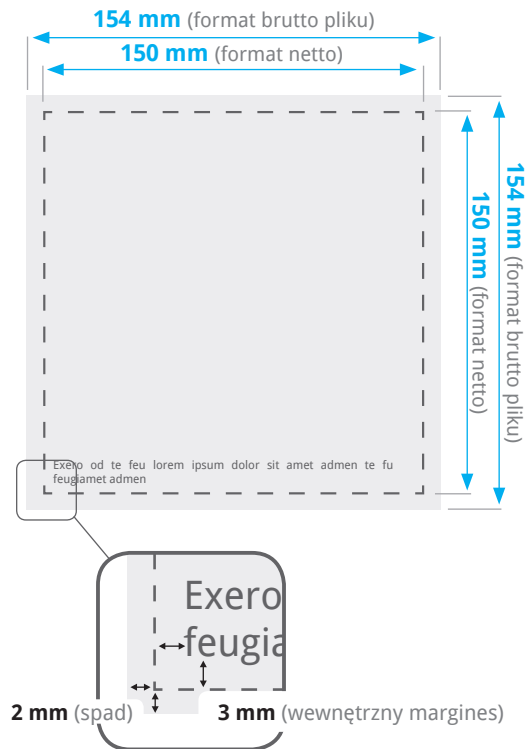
154 mm (format brutto pliku)

150 mm (format netto)

154 mm (format brutto pliku)

150 mm (format netto)

Exero od te feu lorem ipsum dolor sit amet admen te fu feugiamet admen

Exero
feugia

2 mm (spad)

3 mm (wewnętrzny margines)